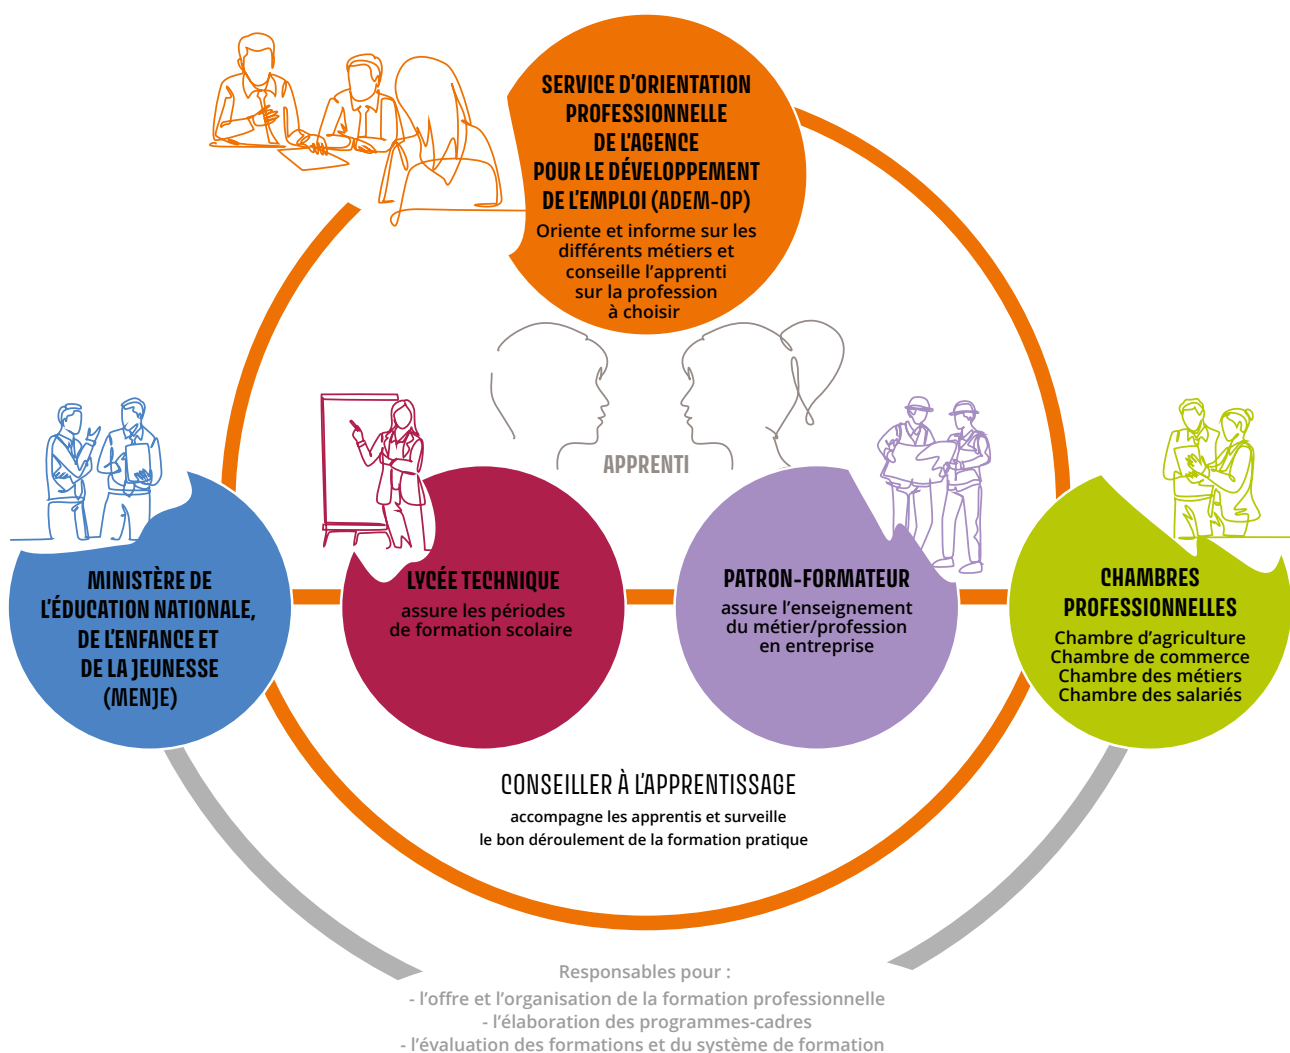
SERVICE D'ORIENTATION PROFESSIONNELLE DE L'AGENCE POUR LE DÉVELOPPEMENT DE L'EMPLOI (ADEM-OP)

Oriente et informe sur les différents métiers et conseille l'apprenti sur la profession à choisir

APPRENTI

MINISTÈRE DE L'ÉDUCATION NATIONALE, DE L'ENFANCE ET DE LA JEUNESSE (MENJE)

LYCÉE TECHNIQUE

assure les périodes de formation scolaire

PATRON-FORMATEUR

assure l'enseignement du métier/profession en entreprise

CHAMBRES PROFESSIONNELLES

Chambre d'agriculture
Chambre de commerce
Chambre des métiers
Chambre des salariés

CONSEILLER À L'APPRENTISSAGE

accompagne les apprentis et surveille le bon déroulement de la formation pratique

Responsables pour :
- l'offre et l'organisation de la formation professionnelle
- l'élaboration des programmes-cadres
- l'évaluation des formations et du système de formation